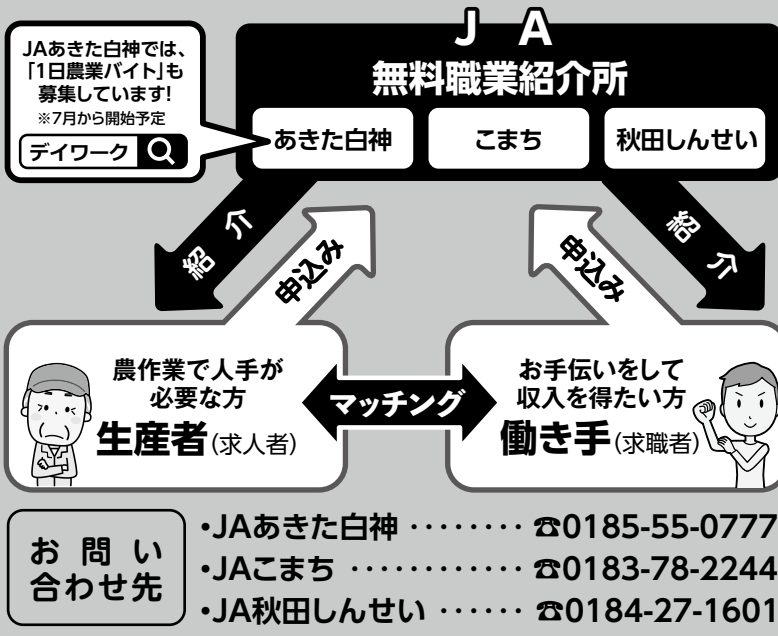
JAあきた白神では、「1日農業バイト」も募集しています!
※7月から開始予定
デイワーク

J A
無料職業紹介所
あきた白神
こまち
秋田しんせい

紹 介
申込み
申込み
紹 介

農作業で人手が必要な方
生産者(求人者)

マッチング

お手伝いをして収入を得たい方
働き手(求職者)

お 問 い合わせ先
•JAあきた白神 ········ ☎0185-55-0777
•JAこまち ············ ☎0183-78-2244
•JA秋田しんせい ······ ☎0184-27-1601